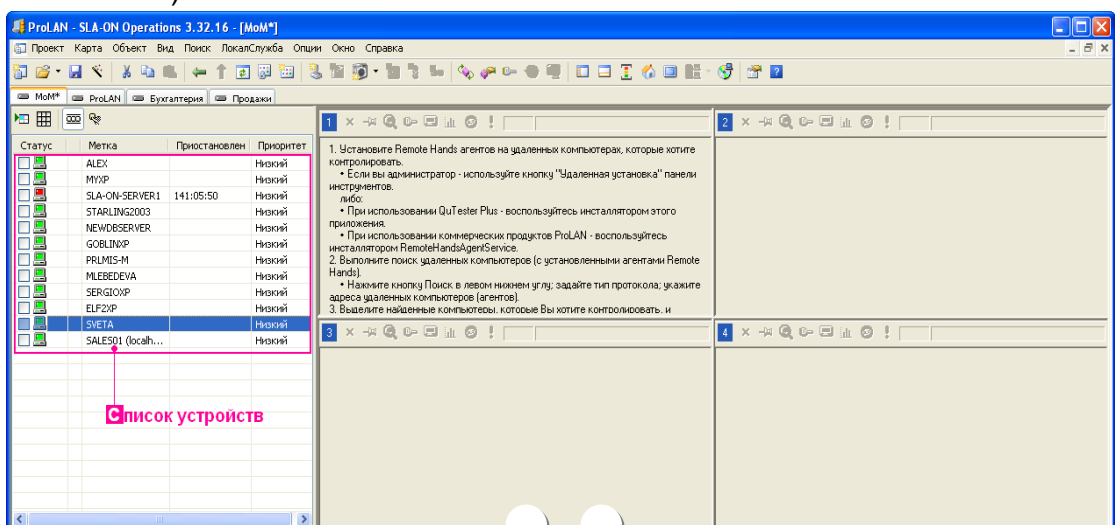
ProLAN - SLA-ON Operations 3.32.16 - [MoM*]

Проект Карта Объект Вид Поиск ЛокалСлужба Опции Окно Справка

MoM* ProLAN Бухгалтерия Продажи

| Статус | Метка | Приостановлен | Приоритет |
|---|---|---|---|
| | ALEX | | Низкий |
| | MYXP | | Низкий |
| | SLA-ON-SERVER1 | 141:05:50 | Низкий |
| | STARLING2003 | | Низкий |
| | NEWDBSERVER | | Низкий |
| | GOBLINXP | | Низкий |
| | PRLMIS-M | | Низкий |
| | MLEBEDEVA | | Низкий |
| | SERGIOXP | | Низкий |
| | ELF2XP | | Низкий |
| | SVETA | | Низкий |
| | SALES01 (localh... | | Низкий |

Список устройств

1

1. Установите Remote Hands агентов на удаленных компьютерах, которые хотите контролировать.
• Если вы администратор - используйте кнопку "Удаленная установка" панели инструментов.
либо:
• При использовании QuTester Plus - воспользуйтесь инсталлятором этого приложения.
• При использовании коммерческих продуктов ProLAN - воспользуйтесь инсталлятором RemoteHandsAgentService.
2. Выполните поиск удаленных компьютеров (с установленными агентами Remote Hands).
• Нажмите кнопку Поиск в левом нижнем углу; задайте тип протокола; укажите адреса удаленных компьютеров (агентов).
3. Выделите найденные компьютеры, которые Вы хотите контролировать, и

2

3

4